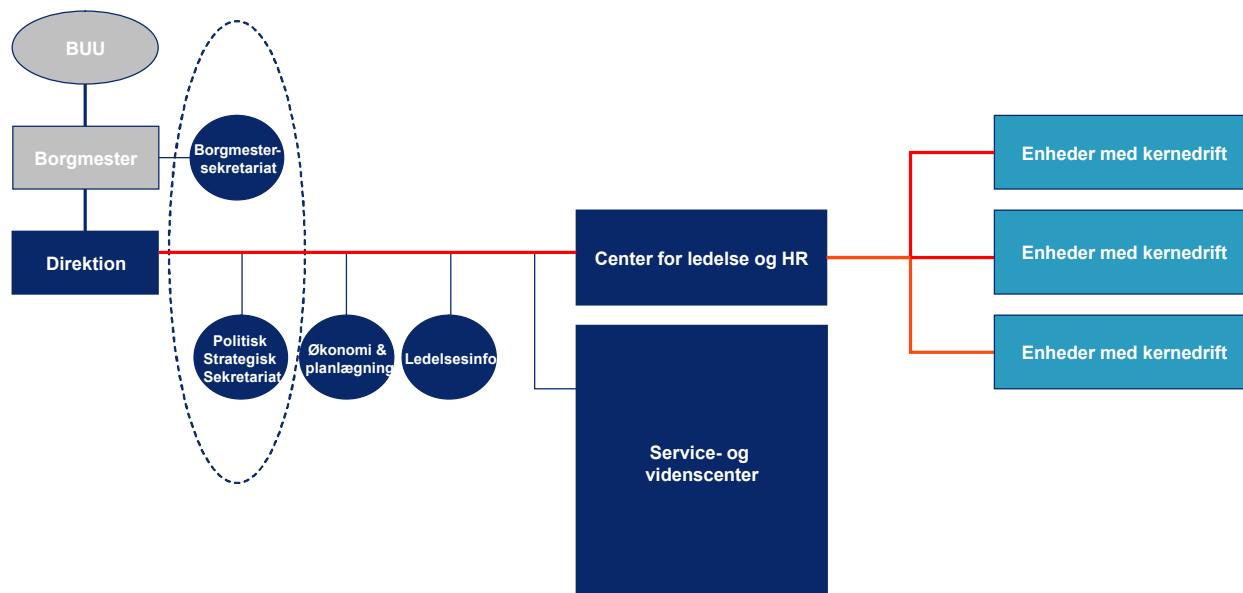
BUU

Borgmester

Borgmester-sekretariat

Direktion

Politisk Strategisk Sekretariat

Økonomi & planlægning

Ledelsesinfo

Center for ledelse og HR

Service- og videnscenter

Enheder med kernedrift

Enheder med kernedrift

Enheder med kernedrift